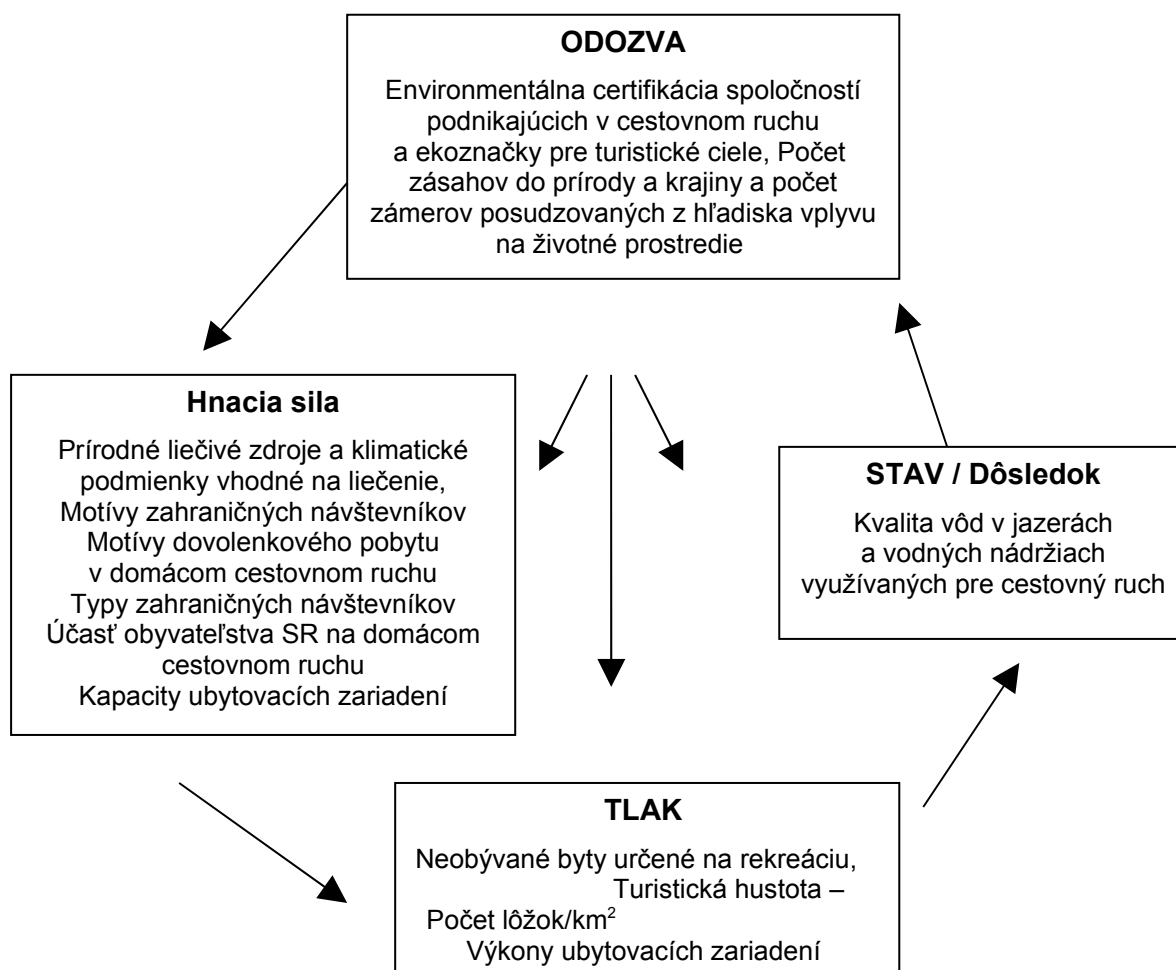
ODOZVA

Environmentálna certifikácia spoločností podnikajúcich v cestovnom ruchu a ekoznačky pre turistické ciele, Počet zásahov do prírody a krajiny a počet zámerov posudzovaných z hľadiska vplyvu na životné prostredie

Hnacia sila

Prírodné liečivé zdroje a klimatické podmienky vhodné na liečenie, Motívy zahraničných návštevníkov Motívy dovolenkového pobytu v domácom cestovnom ruchu Typy zahraničných návštevníkov Účasť obyvateľstva SR na domácom cestovnom ruchu Kapacity ubytovacích zariadení

STAV / Dôsledok

Kvalita vôd v jazerách a vodných nádržiach využívaných pre cestovný ruch

TLAK

Neobývané byty určené na rekreáciu, Turistická hustota – Počet lôžok/km$^2$ Výkony ubytovacích zariadení